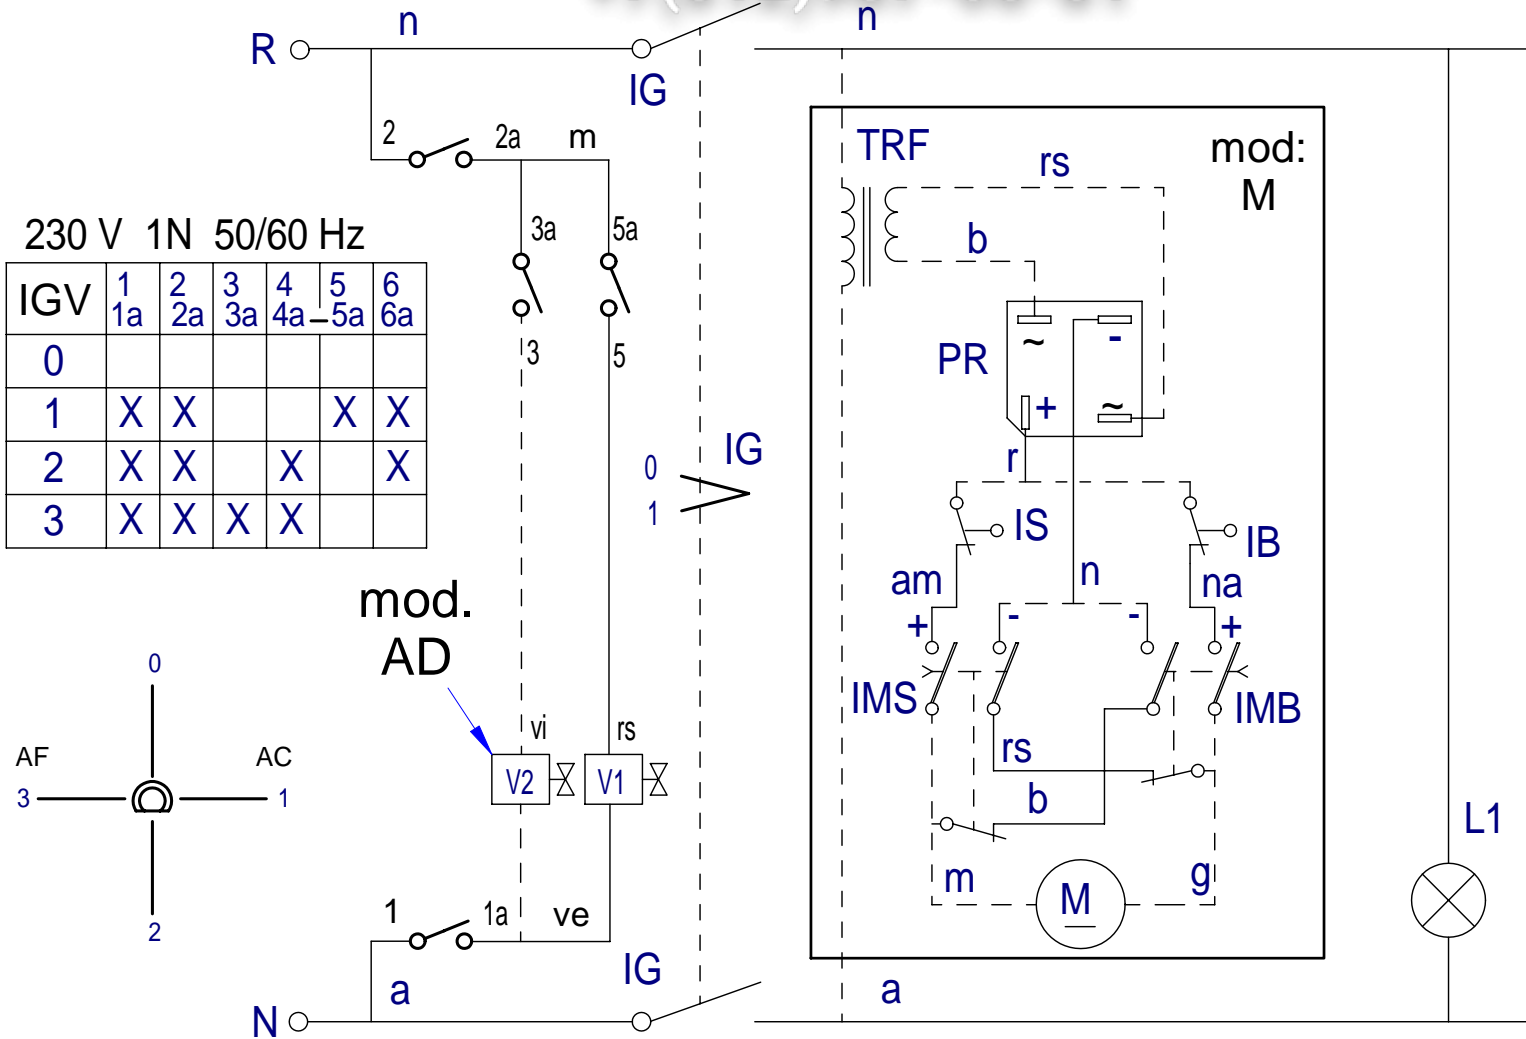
R n IG n

2 2a m

230 V 1N 50/60 Hz

| IGV | 1 1a | 2 2a | 3 3a | 4 4a – | 5 5a | 6 6a |
|---|---|---|---|---|---|---|
| 0 | | | | | | |
| 1 | X | X | | | X | X |
| 2 | X | X | | X | | X |
| 3 | X | X | X | X | | |

3a 5a
3 5

0 1 IG

mod. AD

vi rs
V2 V1

0
AF AC
3 1
2

1 1a ve
a IG
N

TRF rs mod: M
b
PR ~ - + ≃
r
IS IB
am n na
+ - - +
IMS IMB
rs
b
m M g
a
L1